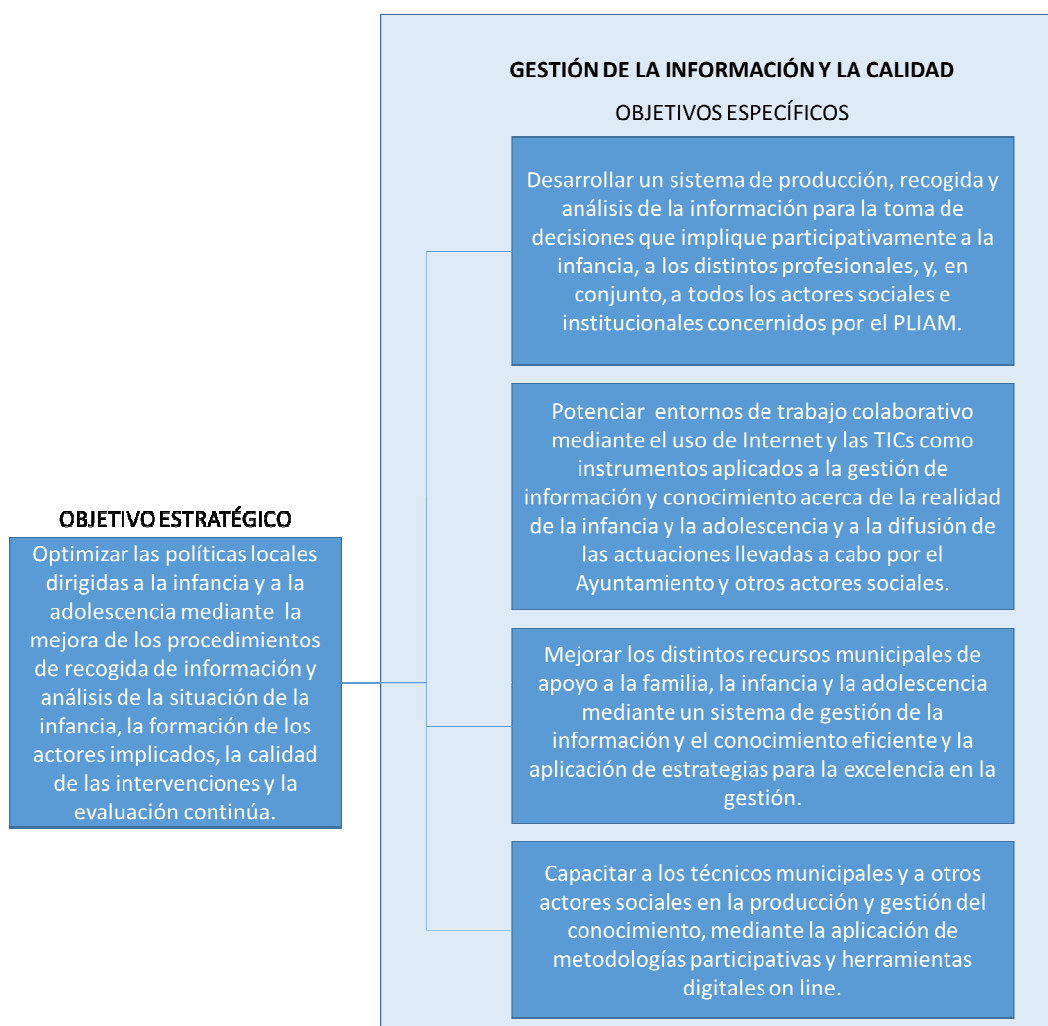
GESTIÓN DE LA INFORMACIÓN Y LA CALIDAD

OBJETIVOS ESPECÍFICOS

Desarrollar un sistema de producción, recogida y análisis de la información para la toma de decisiones que implique participativamente a la infancia, a los distintos profesionales, y, en conjunto, a todos los actores sociales e institucionales concernidos por el PLIAM.

Potenciar entornos de trabajo colaborativo mediante el uso de Internet y las TICs como instrumentos aplicados a la gestión de información y conocimiento acerca de la realidad de la infancia y la adolescencia y a la difusión de las actuaciones llevadas a cabo por el Ayuntamiento y otros actores sociales.

Mejorar los distintos recursos municipales de apoyo a la familia, la infancia y la adolescencia mediante un sistema de gestión de la información y el conocimiento eficiente y la aplicación de estrategias para la excelencia en la gestión.

Capacitar a los técnicos municipales y a otros actores sociales en la producción y gestión del conocimiento, mediante la aplicación de metodologías participativas y herramientas digitales on line.

OBJETIVO ESTRATÉGICO

Optimizar las políticas locales dirigidas a la infancia y a la adolescencia mediante la mejora de los procedimientos de recogida de información y análisis de la situación de la infancia, la formación de los actores implicados, la calidad de las intervenciones y la evaluación continúa.